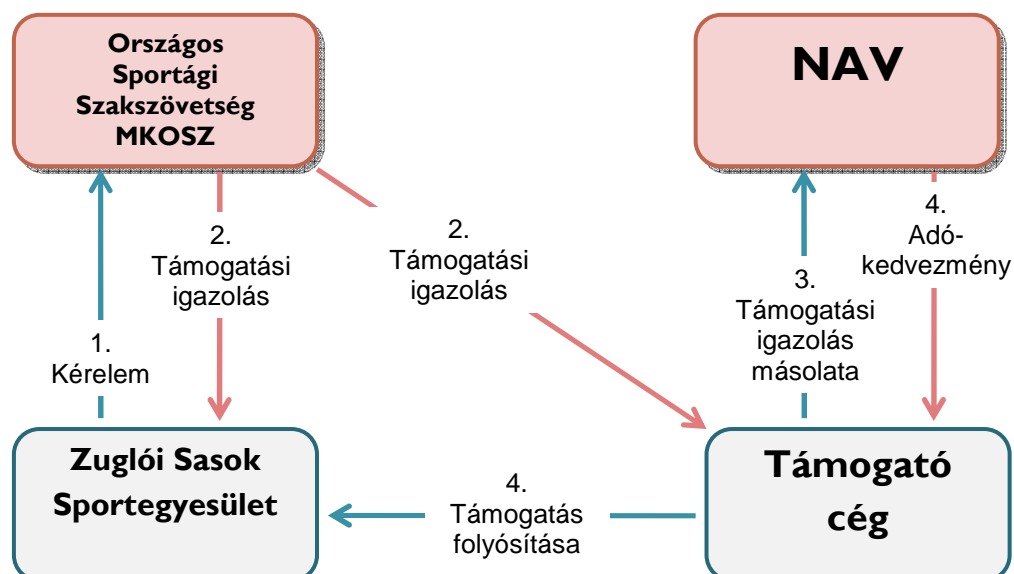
Országos Sportági Szakszövetség MKOSZ

NAV

2. Támogatási igazolás

2. Támogatási igazolás

1. Kérelem

3. Támogatási igazolás másolata

4. Adókedvezmény

Zuglói Sasok Sportegyesület

4. Támogatás folyósítása

Támogató cég